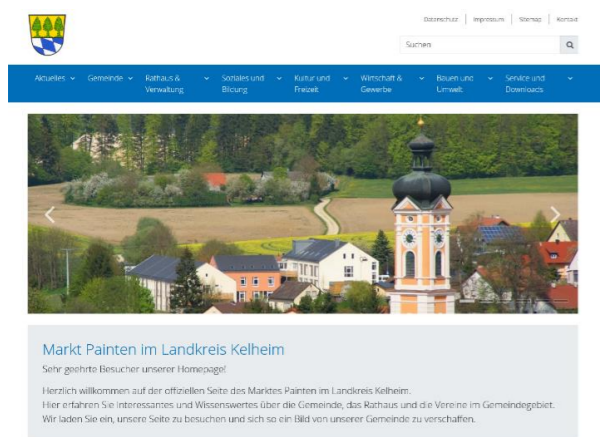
Datenschutz | Impressum | Sitemap | Kontakt

Suchen

Aktuelles | Gemeinde | Rathaus & Verwaltung | Soziales und Bildung | Kultur und Freizeit | Wirtschaft & Gewerbe | Bauen und Umwelt | Service und Downloads

Markt Painten im Landkreis Kelheim

Sehr geehrte Besucher unserer Homepage!

Herzlich willkommen auf der offiziellen Seite des Marktes Painten im Landkreis Kelheim.
Hier erfahren Sie Interessantes und Wissenswertes über die Gemeinde, das Rathaus und die Vereine im Gemeindegebiet.
Wir laden Sie ein, unsere Seite zu besuchen und sich so ein Bild von unserer Gemeinde zu verschaffen.